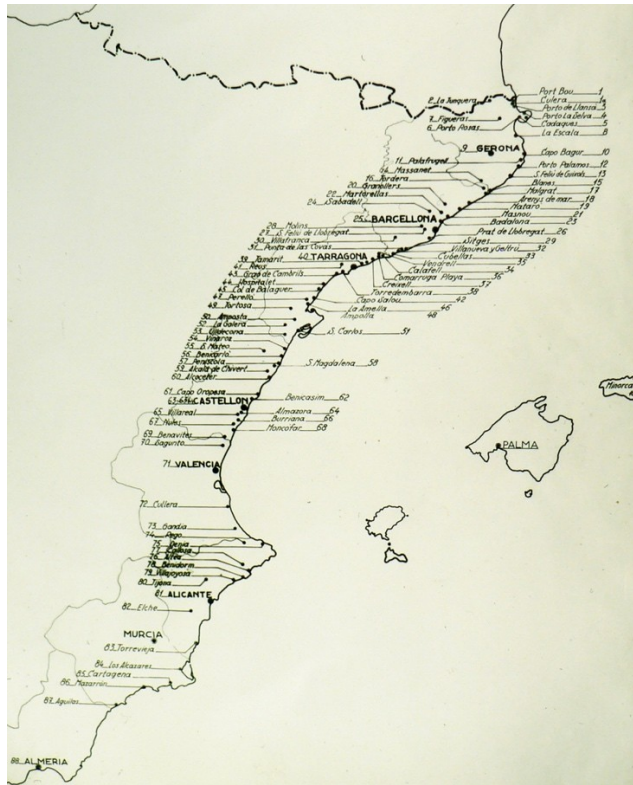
2 La Junquera
Port Bou 1
Culera 2
Porto de Llansa 3
Porto La Selva 4
Cadaques 5
La Escala 8
7 Figueras
6 Porto Rosas
9 GERONA
Capo Bagur 10
11 Palafrugell
Porto Palamos 12
64 Massanet
S. Feliu de Guixols 13
16 Tordera
Blanes 15
20 Granollers
Malgrat 17
22 Martorellas
Arenys de mar 18
24 Sabadell
Mataro 19
Masnou 21
25 BARCELLONA
Badalona 23
28 Molins
Prat de Llobregat 26
27 S. Feliu de Llobregat
Sitges 29
30 Villafranca
Villanueva y Geltru 32
31 Ponte de las Coves
Cubellas 33
39 Tamarit
40 TARRAGONA
Vendrell 34
41 Reus
Calafell 35
43 Grao de Cambrils
Comarruga Playa 36
44 Hospitalet
Creixell 37
45 Col de Balaguer
Torredembarra 38
47 Perello
Capo Salou 42
49 Tortosa
La Ametlla 46
50 Amposta
Ampolla 48
52 La Galera
S. Carlos 51
53 Ulldecona
54 Vinaroz
55 S. Mateo
56 Benicarlo
S. Magdalena 58
57 Peñiscola
59 Alcala de Chivert
60 Alcocebre
61 Capo Oropesa
Benicasim 62
63 CASTELLON
65 Villareal
Almazora 64
67 Nules
Burriana 66
69 Benavites
Moncofar 68
70 Sagunto
71 VALENCIA
PALMA
72 Cullera
73 Gandia
74 Pego
75 Denia
76 Calpe
77 Altea
78 Benidorm
79 Villajoyosa
80 Tijona
81 ALICANTE
82 Elche
MURCIA
83 Torrevieja
84 Los Alcazares
85 Cartagena
86 Mazarron
87 Aguilas
88 ALMERIA
Minorca